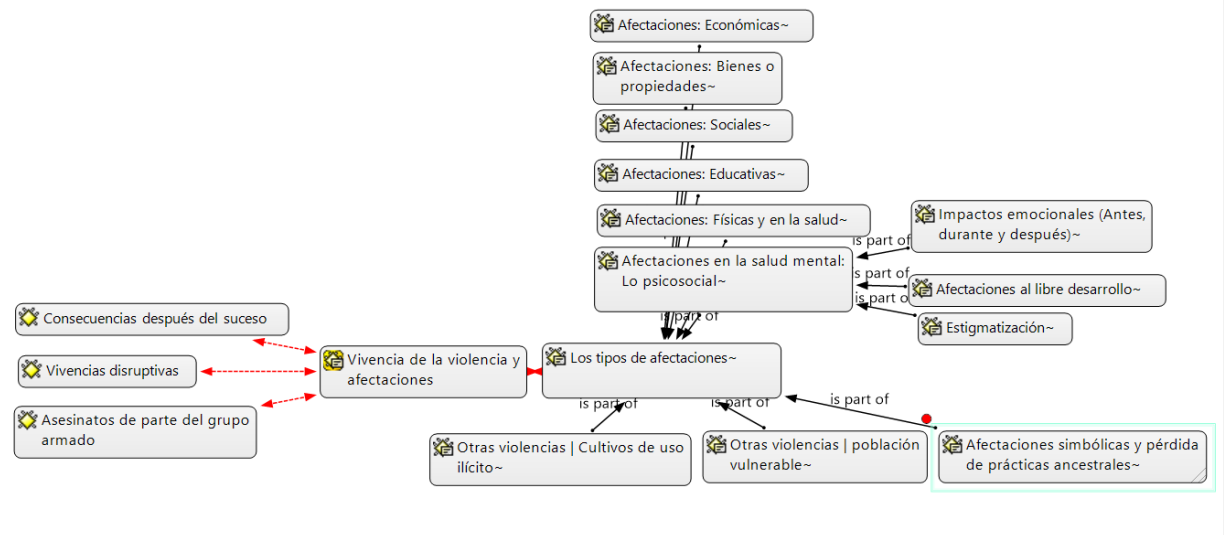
Afectaciones: Económicas~

Afectaciones: Bienes o propiedades~

Afectaciones: Sociales~

Afectaciones: Educativas~

Afectaciones: Físicas y en la salud~

Impactos emocionales (Antes, durante y después)~

is part of

Afectaciones en la salud mental: Lo psicosocial~

is part of

Afectaciones al libre desarrollo~

is part of

Estigmatización~

is part of

Consecuencias después del suceso

Vivencias disruptivas

Asesinatos de parte del grupo armado

Vivencia de la violencia y afectaciones

Los tipos de afectaciones~

is part of

is part of

is part of

Otras violencias | Cultivos de uso ilícito~

Otras violencias | población vulnerable~

Afectaciones simbólicas y pérdida de prácticas ancestrales~